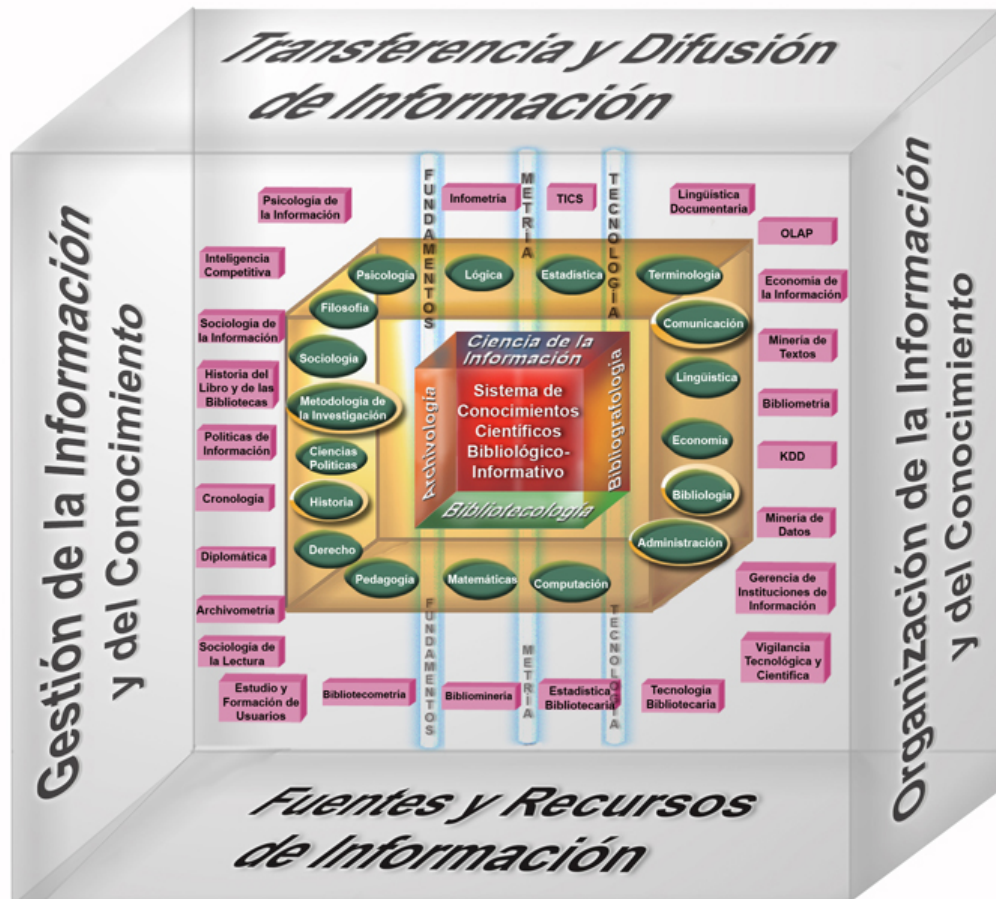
Transferencia y Difusión de Información

Gestión de la Información y del Conocimiento

Organización de la Información y del Conocimiento

Fuentes y Recursos de Información

FUNDAMENTOS

METRÍA

TECNOLOGÍA

Psicología de la Información

Infometría

TICS

Lingüística Documentaria

OLAP

Inteligencia Competitiva

Economía de la Información

Sociología de la Información

Minería de Textos

Historia del Libro y de las Bibliotecas

Bibliometría

Políticas de Información

KDD

Cronología

Minería de Datos

Diplomática

Gerencia de Instituciones de Información

Archivometría

Vigilancia Tecnológica y Científica

Sociología de la Lectura

Estudio y Formación de Usuarios

Bibliotecometría

Bibliominería

Estadística Bibliotecaria

Tecnología Bibliotecaria

Psicología

Lógica

Estadística

Terminología

Filosofía

Comunicación

Sociología

Lingüística

Metodología de la Investigación

Economía

Ciencias Políticas

Bibliología

Historia

Administración

Derecho

Pedagogía

Matemáticas

Computación

Ciencia de la Información

Archivología

Bibliografología

Sistema de Conocimientos Científicos Bibliológico-Informativo

Bibliotecología

FUNDAMENTOS

METRÍA

TECNOLOGÍA